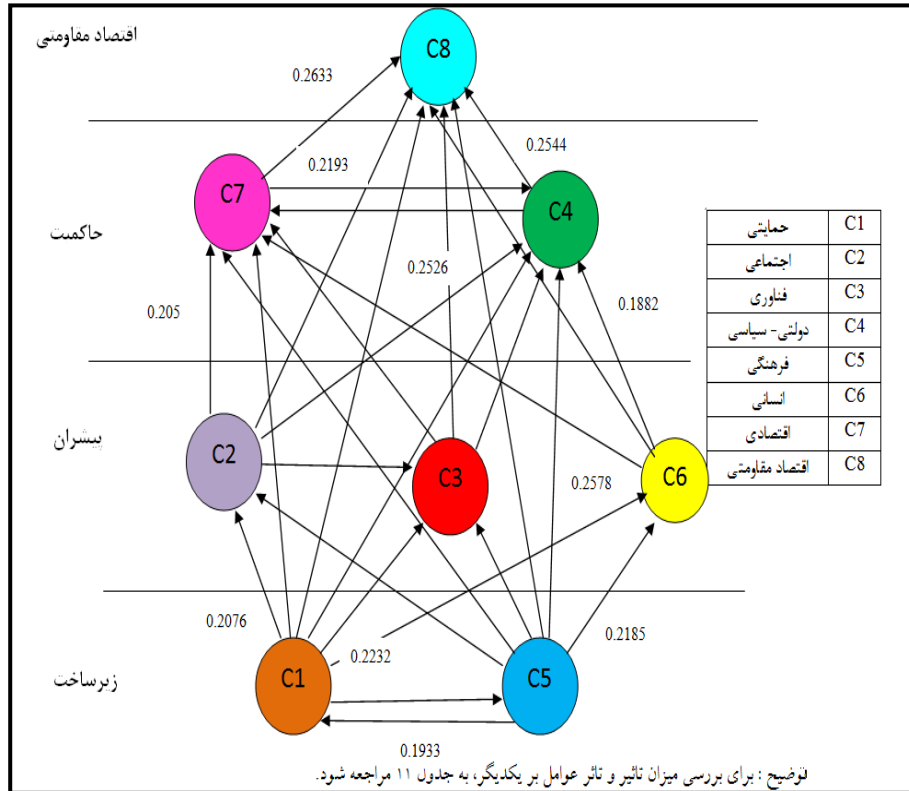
اقتصاد مقاومتی

C8

0.2633

0.2544

0.2193

C7

C4

حاکمیت

0.2526

0.1882

0.205

| C1 | حمایتی |
|---|---|
| C2 | اجتماعی |
| C3 | فناوری |
| C4 | دولتی- سیاسی |
| C5 | فرهنگی |
| C6 | انسانی |
| C7 | اقتصادی |
| C8 | اقتصاد مقاومتی |

پیشران

C2

C3

C6

0.2578

0.2076

0.2185

0.2232

زیرساخت

C1

C5

0.1933

توضیح : برای بررسی میزان تاثیر و تاثر عوامل بر یکدیگر، به جدول ۱۱ مراجعه شود.